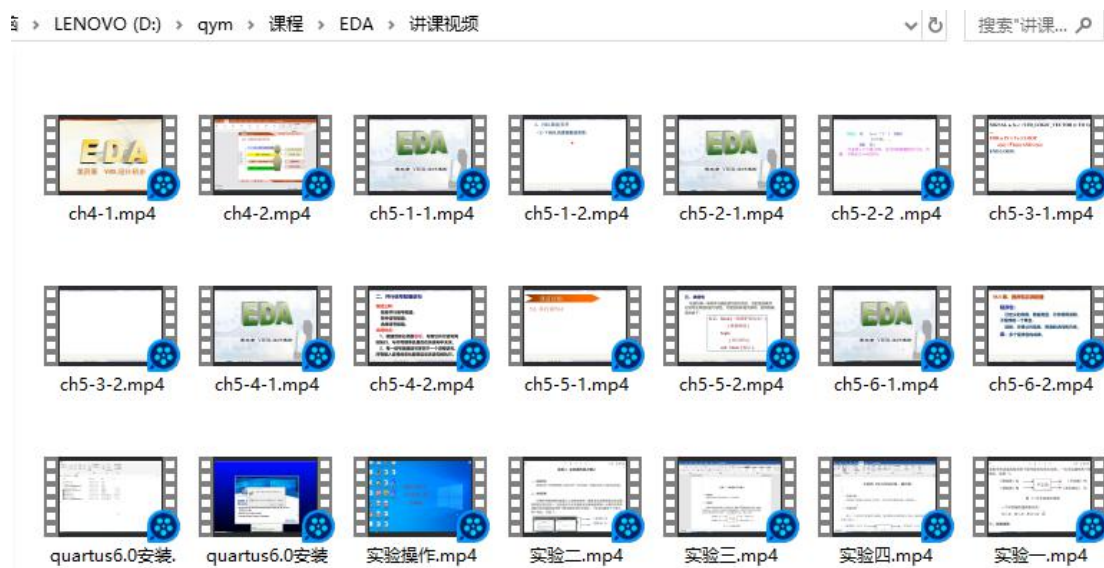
脑 › LENOVO (D:) › qym › 课程 › EDA › 讲课视频

搜索"讲课...

ch4-1.mp4
ch4-2.mp4
ch5-1-1.mp4
ch5-1-2.mp4
ch5-2-1.mp4
ch5-2-2 .mp4
ch5-3-1.mp4

ch5-3-2.mp4
ch5-4-1.mp4
ch5-4-2.mp4
ch5-5-1.mp4
ch5-5-2.mp4
ch5-6-1.mp4
ch5-6-2.mp4

quartus6.0安装.
quartus6.0安装
实验操作.mp4
实验二.mp4
实验三.mp4
实验四.mp4
实验一.mp4